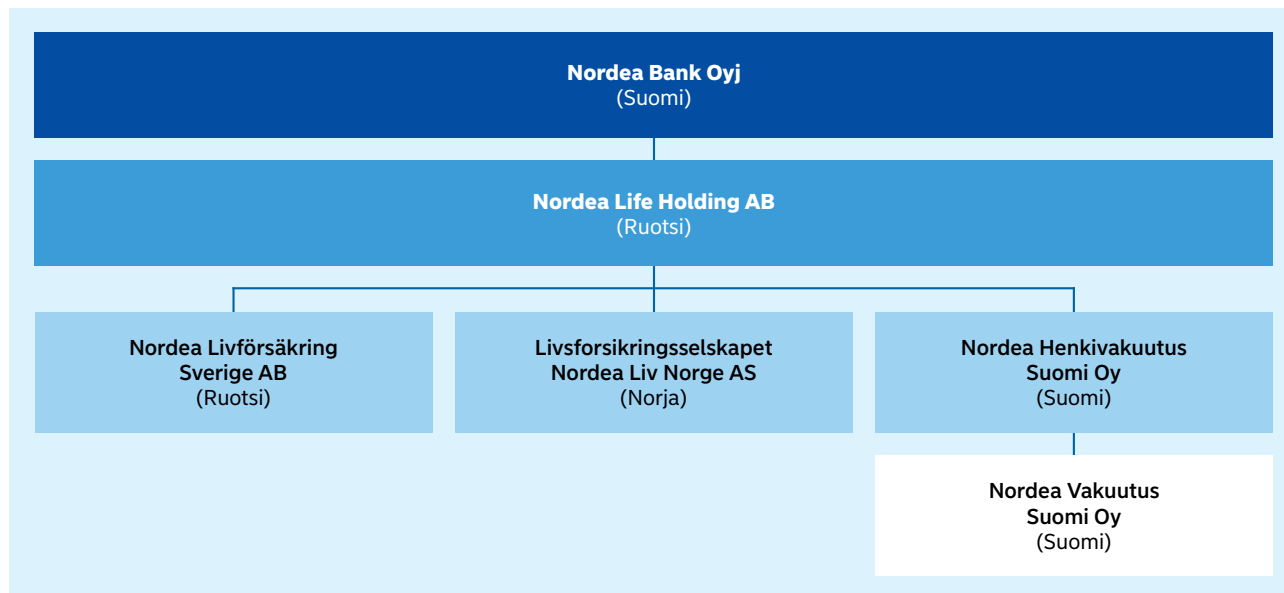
Nordea Bank Oyj
(Suomi)

Nordea Life Holding AB
(Ruotsi)

Nordea Livförsäkring Sverige AB
(Ruotsi)

Livsforsikringsselskapet Nordea Liv Norge AS
(Norja)

Nordea Henkivakuutus Suomi Oy
(Suomi)

Nordea Vakuutus Suomi Oy
(Suomi)